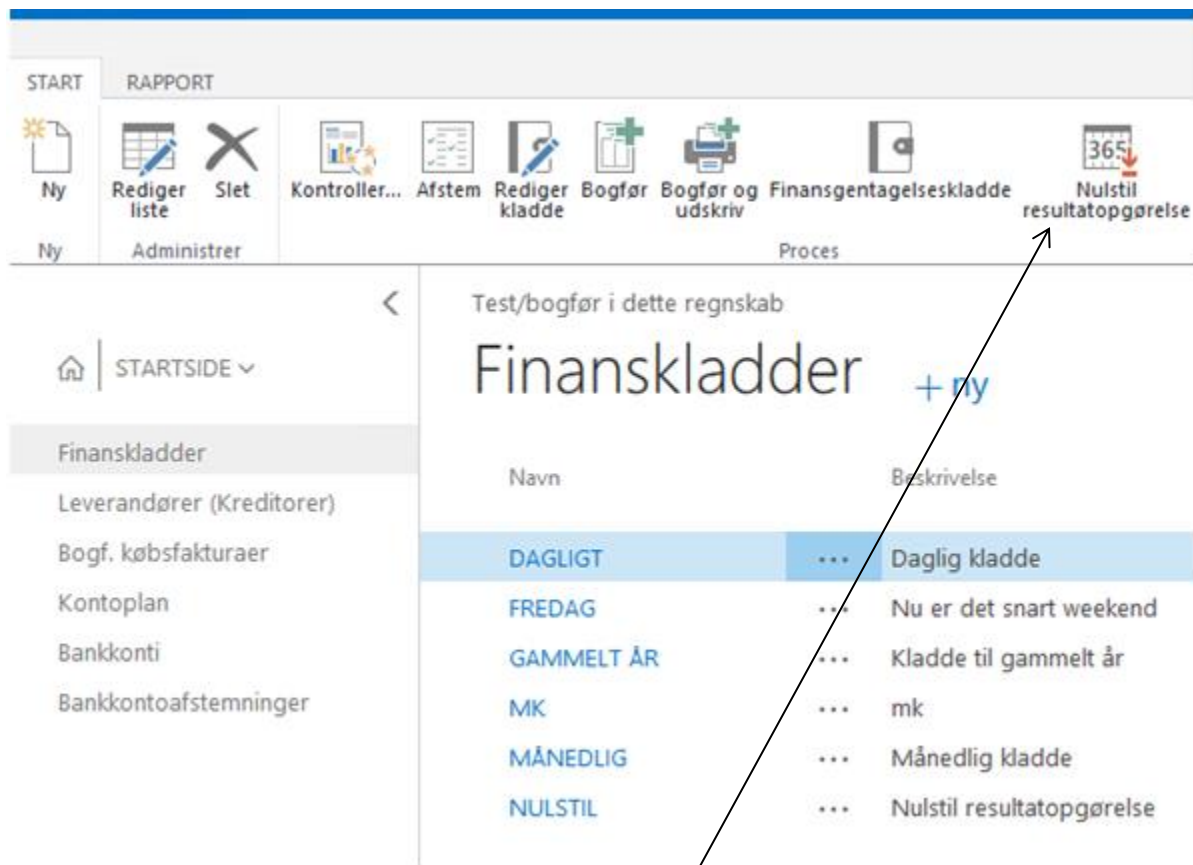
START RAPPORT

Ny | Rediger liste | Slet | Kontroller... | Afstem | Rediger kladde | Bogfør | Bogfør og udskriv | Finansgentagelseskladde | Nulstil resultatopgørelse

Ny | Administrer | Proces

Test/bogfør i dette regnskab

Finanskladder + ny

STARTSIDE

Finanskladder
Leverandører (Kreditorer)
Bogf. købsfakturaer
Kontoplan
Bankkonti
Bankkontoafstemninger

| Navn | | Beskrivelse |
|---|---|---|
| DAGLIGT | ... | Daglig kladde |
| FREDAG | ... | Nu er det snart weekend |
| GAMMELT ÅR | ... | Kladde til gammelt år |
| MK | ... | mk |
| MÅNEDLIG | ... | Månedlig kladde |
| NULSTIL | ... | Nulstil resultatopgørelse |